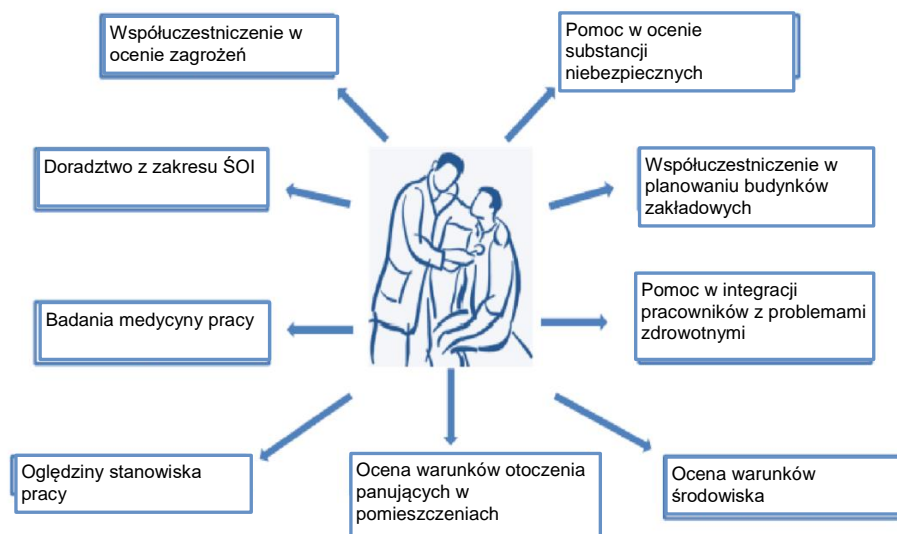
Współuczestniczenie w ocenie zagrożeń

Pomoc w ocenie substancji niebezpiecznych

Doradztwo z zakresu ŚOI

Współuczestniczenie w planowaniu budynków zakładowych

Badania medycyny pracy

Pomoc w integracji pracowników z problemami zdrowotnymi

Oględziny stanowiska pracy

Ocena warunków otoczenia panujących w pomieszczeniach

Ocena warunków środowiska